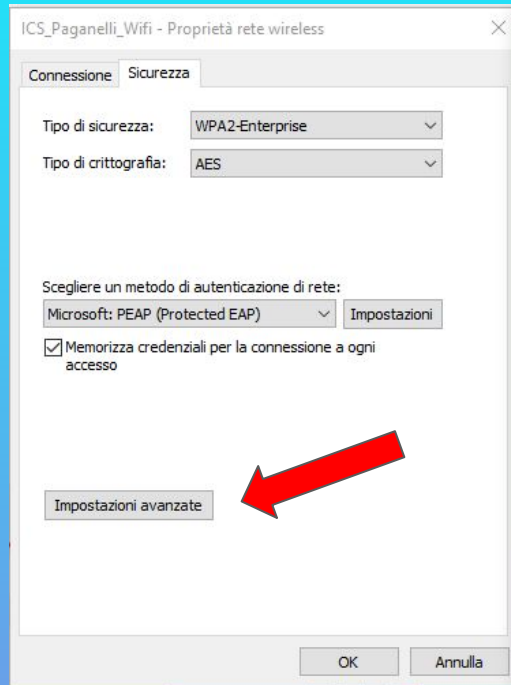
ICS_Paganelli_Wifi - Proprietà rete wireless

×

Connessione Sicurezza

Tipo di sicurezza: WPA2-Enterprise

Tipo di crittografia: AES

Scegliere un metodo di autenticazione di rete:

Microsoft: PEAP (Protected EAP)

Impostazioni

Memorizza credenziali per la connessione a ogni accesso

Impostazioni avanzate

OK

Annulla